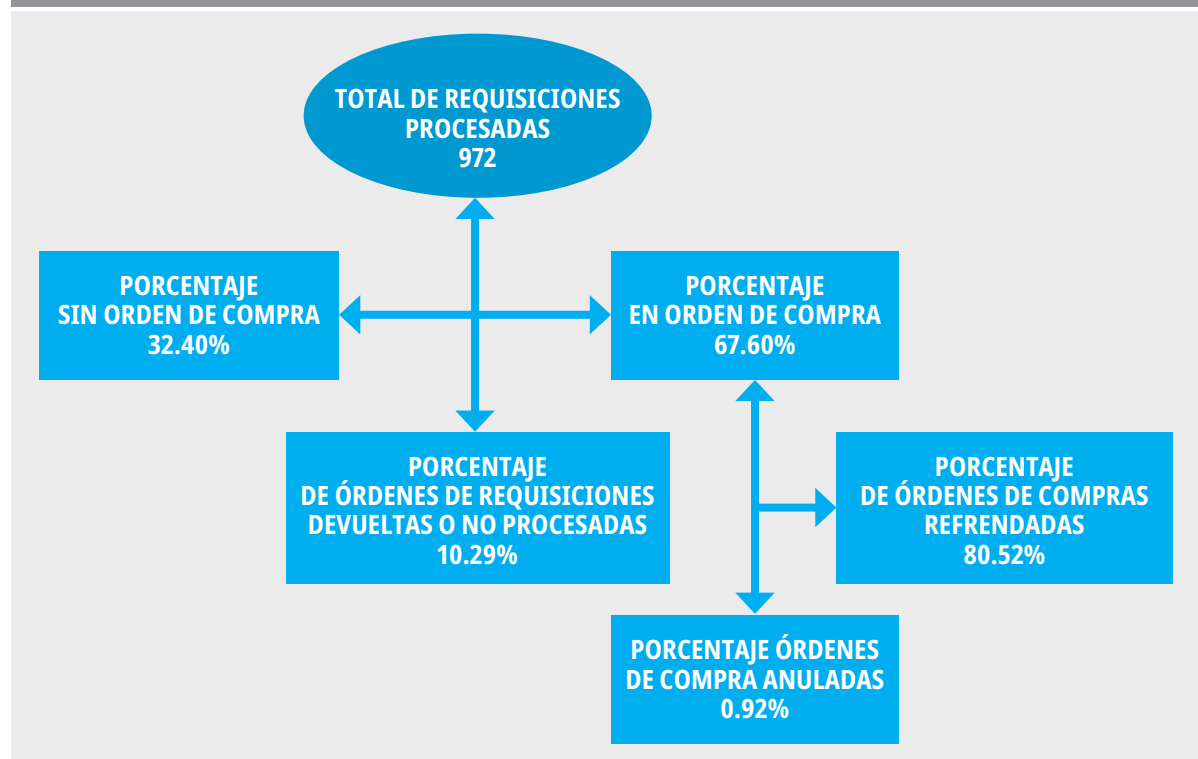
TOTAL DE REQUISICIONES PROCESADAS
972

PORCENTAJE
SIN ORDEN DE COMPRA
32.40%

PORCENTAJE
EN ORDEN DE COMPRA
67.60%

PORCENTAJE
DE ÓRDENES DE REQUISICIONES DEVUELTAS O NO PROCESADAS
10.29%

PORCENTAJE
DE ÓRDENES DE COMPRAS REFRENDADAS
80.52%

PORCENTAJE ÓRDENES DE COMPRA ANULADAS
0.92%